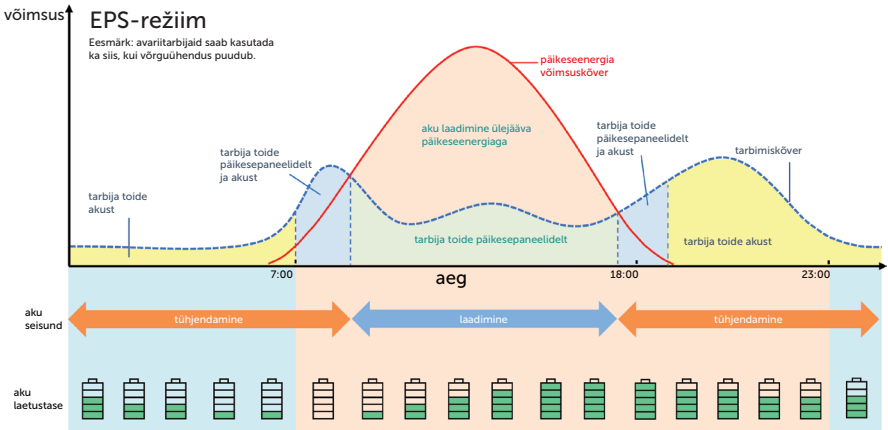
võimsus

EPS-režiim

Eesmärk: avariitarbijaid saab kasutada ka siis, kui võrguühendus puudub.

päikeseenergia võimsuskõver

aku laadimine ülejääva päikeseenergiaga

tarbija toide päikesepaneelidelt ja akust

tarbija toide päikesepaneelidelt ja akust

tarbimiskõver

tarbija toide akust

tarbija toide päikesepaneelidelt

tarbija toide akust

7:00

aeg

18:00

23:00

aku seisund

tühjendamine

laadimine

tühjendamine

aku laetustase